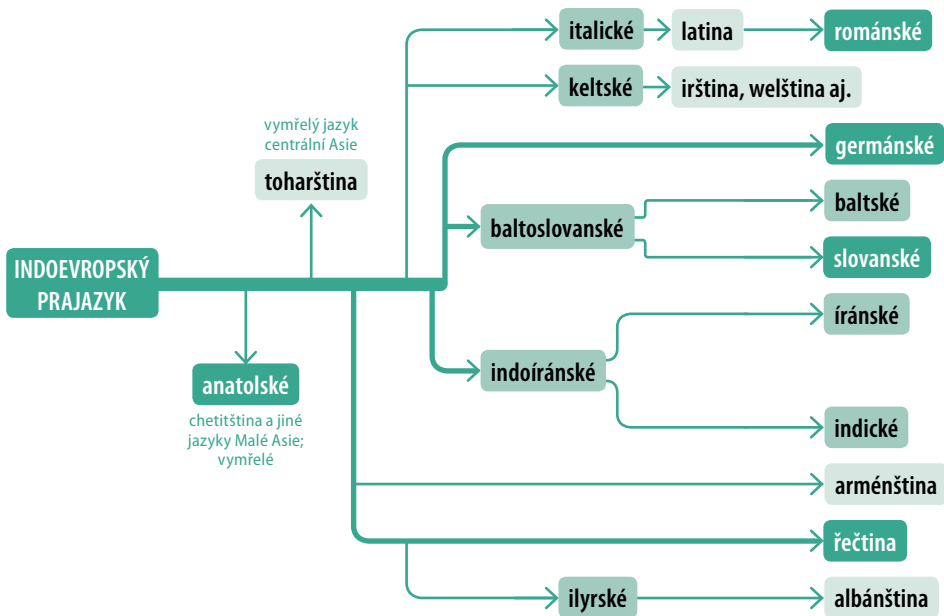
italické
latina
románské
keltské
irština, welština aj.
vymřelý jazyk centrální Asie
toharština
germánské
baltoslovanské
baltské
slovanské
INDOEVROPSKÝ PRAJAZYK
íránské
indoíránské
anatolské
chetitština a jiné jazyky Malé Asie; vymřelé
indické
arménština
řečtina
ilyrské
albánština